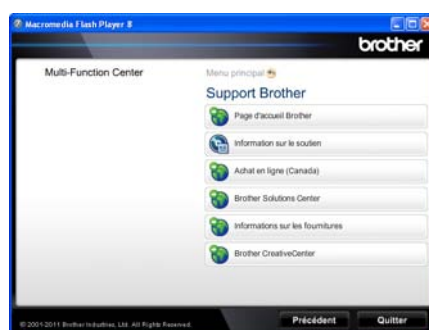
Macromedia Flash Player 8

brother

Multi-Function Center

Menu principal

Support Brother

Page d'accueil Brother

Information sur le soutien

Achat en ligne (Canada)

Brother Solutions Center

Informations sur les fournitures

Brother CreativeCenter

© 2001-2011 Brother Industries, Ltd. All Rights Reserved.

Précédent

Quitter